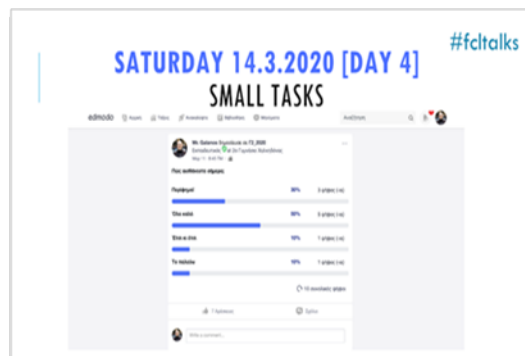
#fcltalks

SATURDAY 14.3.2020 [DAY 4]
SMALL TASKS

edmodo

Αναζήτηση

Πώς αισθάνεστε σήμερα;

Περήφανοι 30% 3 ψήφοι

Όλα καλά 50% 5 ψήφοι

Έτσι κι έτσι 10% 1 ψήφος

Τα παιδιά 10% 1 ψήφος

10 συνολικές ψήφοι

Write a comment...